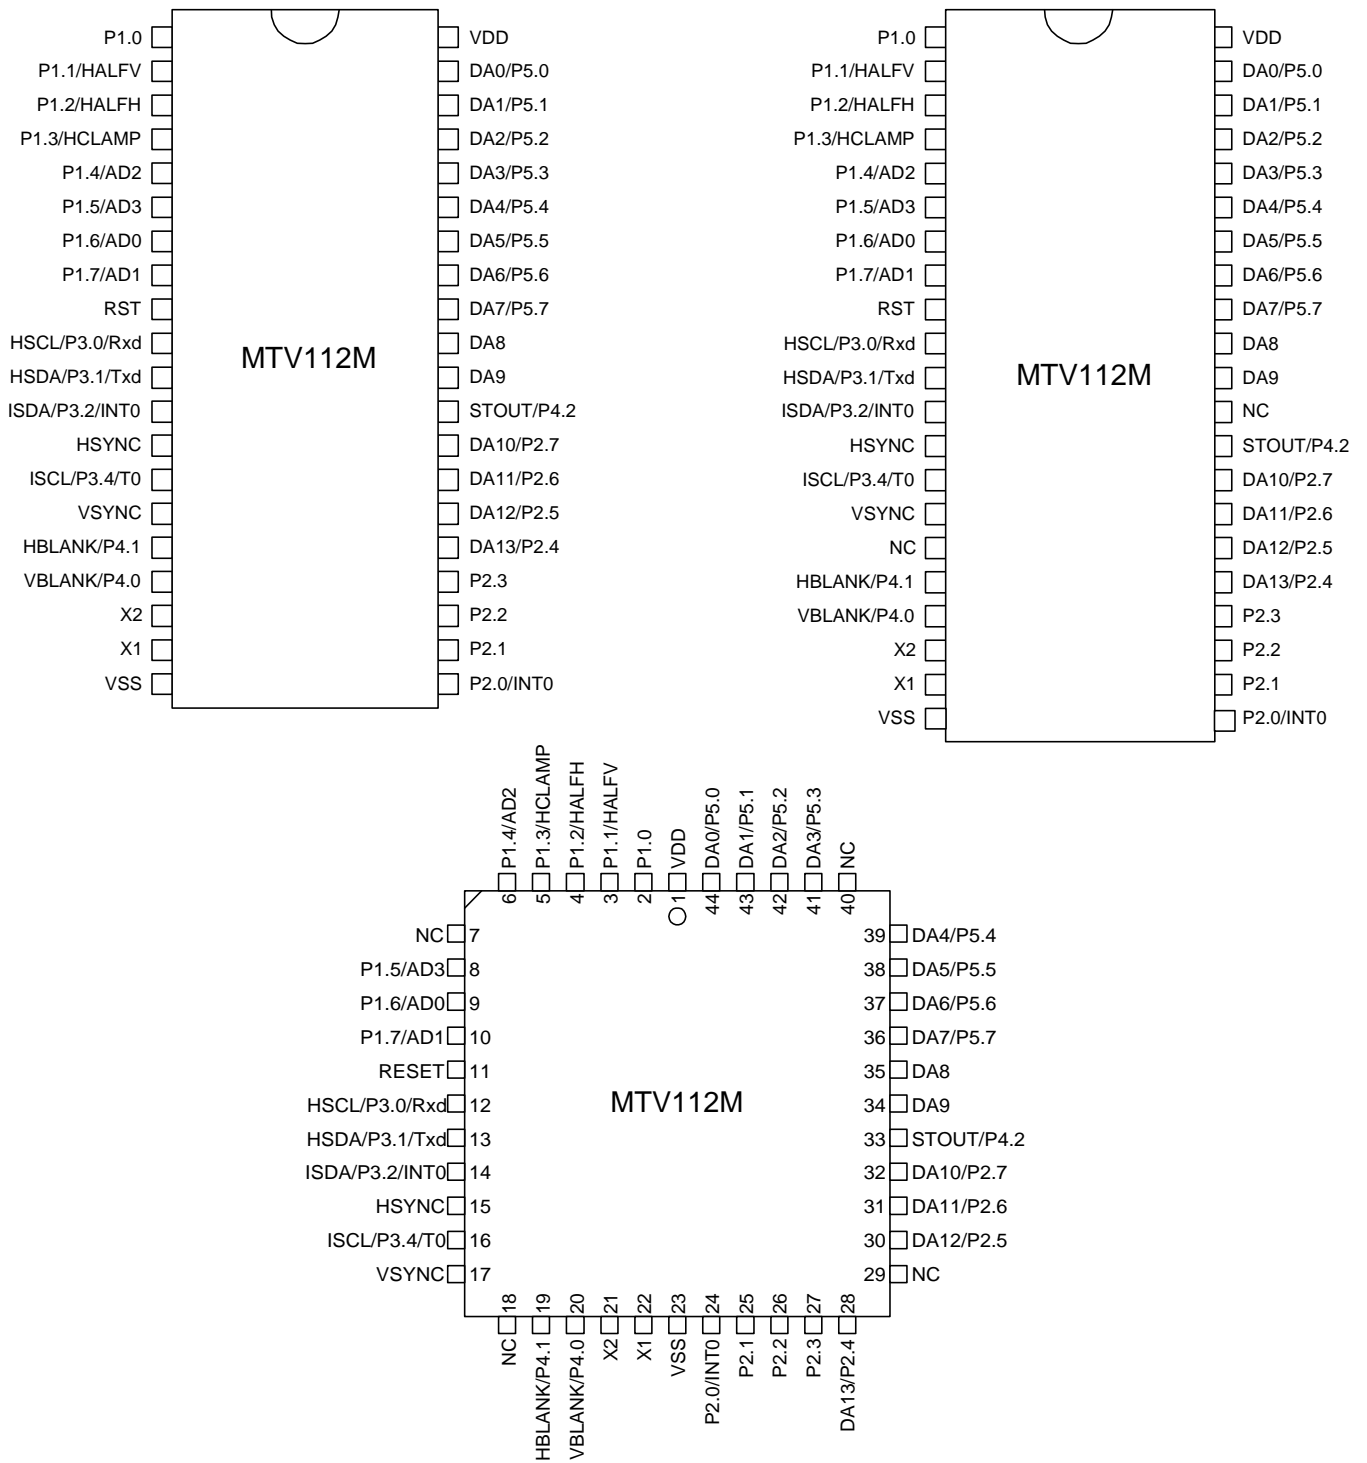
P1.0
P1.1/HALFV
P1.2/HALFH
P1.3/HCLAMP
P1.4/AD2
P1.5/AD3
P1.6/AD0
P1.7/AD1
RST
HSCL/P3.0/Rxd
HSDA/P3.1/Txd
ISDA/P3.2/INT0
HSYNC
ISCL/P3.4/T0
VSYNC
HBLANK/P4.1
VBLANK/P4.0
X2
X1
VSS

MTV112M

VDD
DA0/P5.0
DA1/P5.1
DA2/P5.2
DA3/P5.3
DA4/P5.4
DA5/P5.5
DA6/P5.6
DA7/P5.7
DA8
DA9
STOUT/P4.2
DA10/P2.7
DA11/P2.6
DA12/P2.5
DA13/P2.4
P2.3
P2.2
P2.1
P2.0/INT0

P1.0
P1.1/HALFV
P1.2/HALFH
P1.3/HCLAMP
P1.4/AD2
P1.5/AD3
P1.6/AD0
P1.7/AD1
RST
HSCL/P3.0/Rxd
HSDA/P3.1/Txd
ISDA/P3.2/INT0
HSYNC
ISCL/P3.4/T0
VSYNC
NC
HBLANK/P4.1
VBLANK/P4.0
X2
X1
VSS

MTV112M

VDD
DA0/P5.0
DA1/P5.1
DA2/P5.2
DA3/P5.3
DA4/P5.4
DA5/P5.5
DA6/P5.6
DA7/P5.7
DA8
DA9
NC
STOUT/P4.2
DA10/P2.7
DA11/P2.6
DA12/P2.5
DA13/P2.4
P2.3
P2.2
P2.1
P2.0/INT0

P1.4/AD2 6
P1.3/HCLAMP 5
P1.2/HALFH 4
P1.1/HALFV 3
P1.0 2
VDD 1
DA0/P5.0 44
DA1/P5.1 43
DA2/P5.2 42
DA3/P5.3 41
NC 40

NC 7
P1.5/AD3 8
P1.6/AD0 9
P1.7/AD1 10
RESET 11
HSCL/P3.0/Rxd 12
HSDA/P3.1/Txd 13
ISDA/P3.2/INT0 14
HSYNC 15
ISCL/P3.4/T0 16
VSYNC 17

MTV112M

39 DA4/P5.4
38 DA5/P5.5
37 DA6/P5.6
36 DA7/P5.7
35 DA8
34 DA9
33 STOUT/P4.2
32 DA10/P2.7
31 DA11/P2.6
30 DA12/P2.5
29 NC

18 NC
19 HBLANK/P4.1
20 VBLANK/P4.0
21 X2
22 X1
23 VSS
24 P2.0/INT0
25 P2.1
26 P2.2
27 P2.3
28 DA13/P2.4